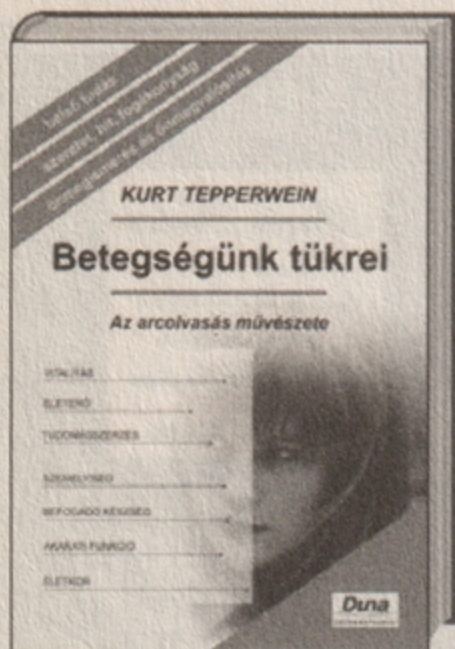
belső bajok
szerelem, hit, fogékonyság
önmegismerés és önmegvalósítás

KURT TEPPERWEIN

Betegségünk tükrei

Az arcolvasás művészete

VITALITÁS
ÉLETERŐ
TUDOMÁSSZERZÉS
SZEMÉLYISÉG
BEFOGADÓ KÉSZSÉG
AKARATI FUNKCIÓ
ÉLETKOR

Duna